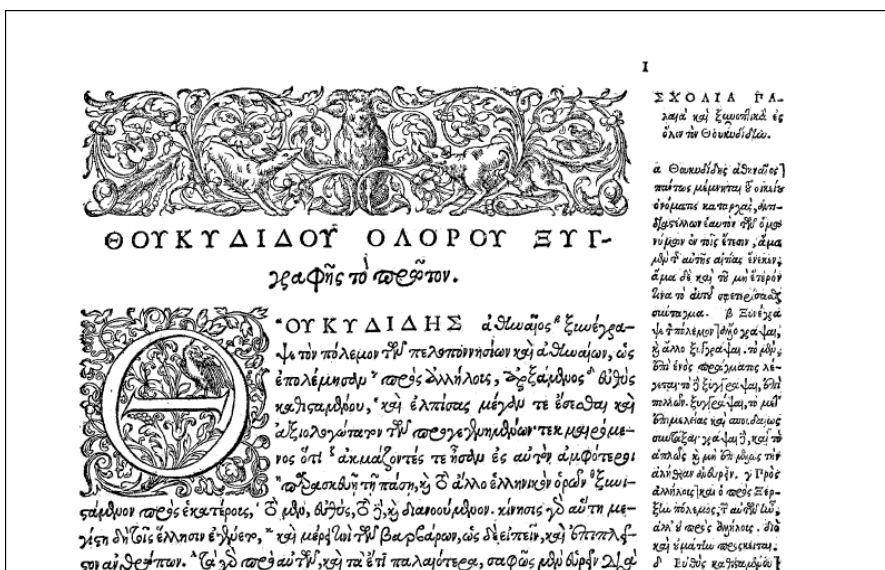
I

ΘΟΥΚΥΔΙΔΟΥ ΟΛΟΡΟΥ ΞΥΓ-
γραφῆς τὸ πρῶτον.

ΘΟΥΚΥΔΙΔΗΣ ἀθηναῖος ξυνέγραψε τὸν πόλεμον τῶν πελοποννησίων καὶ ἀθηναίων, ὡς ἐπολέμησαν πρὸς ἀλλήλους, ἀρξάμενος εὐθὺς καθισταμένου, καὶ ἐλπίσας μέγαν τε ἔσεσθαι καὶ ἀξιολογώτατον τῶν προγεγενημένων· τεκμαιρόμενος ὅτι ἀκμάζοντές τε ᾖσαν ἐς αὐτὸν ἀμφότεροι παρασκευῇ τῇ πάσῃ, καὶ τὸ ἄλλο ἑλληνικὸν ὁρῶν ξυνιστάμενον πρὸς ἑκατέρους, τὸ μὲν, εὐθύς, τὸ δὲ, καὶ διανοούμενον. κίνησις γὰρ αὕτη μεγίστη δὴ τοῖς ἕλλησιν ἐγένετο, καὶ μέρει τινὶ τῶν βαρβάρων, ὡς δὲ εἰπεῖν, καὶ ἐπὶ πλεῖστον ἀνθρώπων. τὰ γὰρ πρὸ αὐτῶν, καὶ τὰ ἔτι παλαιότερα, σαφῶς μὲν εὑρεῖν διὰ

ΣΧΟΛΙΑ ΠΑ-
λαιὰ καὶ ξυμφωνικὰ ἐς ὅλον τὸν Θουκυδίδην.

α Θουκυδίδης ἀθηναῖος] πάντως μέμνηται τοῦ οἰκείου ὀνόματος κατ' ἀρχάς, ἀποδείξιν ἑαυτοῦ τῶν ὁμοφώνων ἐν τοῖς ἔπεσιν, ἅμα μὲν τῆς αὐτῆς αἰτίας ἕνεκεν, ἅμα δὲ καὶ τὸ μὴ ἕτερον ἵνα τὸ αὐτὸ σφετερίσασθαι σύνταγμα. β Ξυνέγραψε τὸν πόλεμον] ἀντὶ τοῦ γράφαι, καὶ ἄλλο ξυγγράψαι. τὸ μὲν, ὅτι ἐνὸς πράγματος λέγεται τὸ ξυγγράψαι, ὅτι πολλῶν. ξυγγράψαι, τὸ μετ' ἐπιμελείας καὶ ἀποδείξεως συνθεῖναι γράψαι, καὶ τὸ ἁπλῶς καὶ μὴ ἐν ὀνόμασι τὴν ἀλήθειαν ἀνθρώπῳ. γ Πρὸς ἀλλήλους] καὶ ὁ πρὸς Ξέρξην πόλεμος, τῶν αὐτῶν ἦν, ἀλλ' οὐ πρὸς ἀλλήλους. διὸ καὶ ἡμαρτίῳ προσκεῖται. δ Εὐθὺς καθισταμένου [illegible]